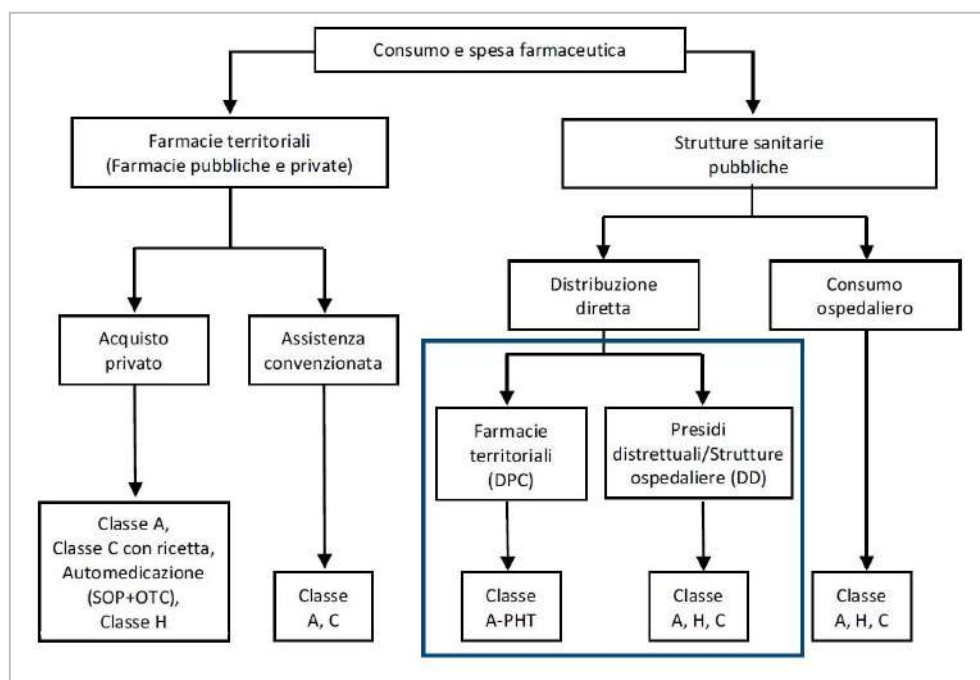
Consumo e spesa farmaceutica

Farmacie territoriali (Farmacie pubbliche e private)

Strutture sanitarie pubbliche

Acquisto privato

Assistenza convenzionata

Distribuzione diretta

Consumo ospedaliero

Farmacie territoriali (DPC)

Presidi distrettuali/Strutture ospedaliere (DD)

Classe A, Classe C con ricetta, Automedicazione (SOP+OTC), Classe H

Classe A, C

Classe A-PHT

Classe A, H, C

Classe A, H, C